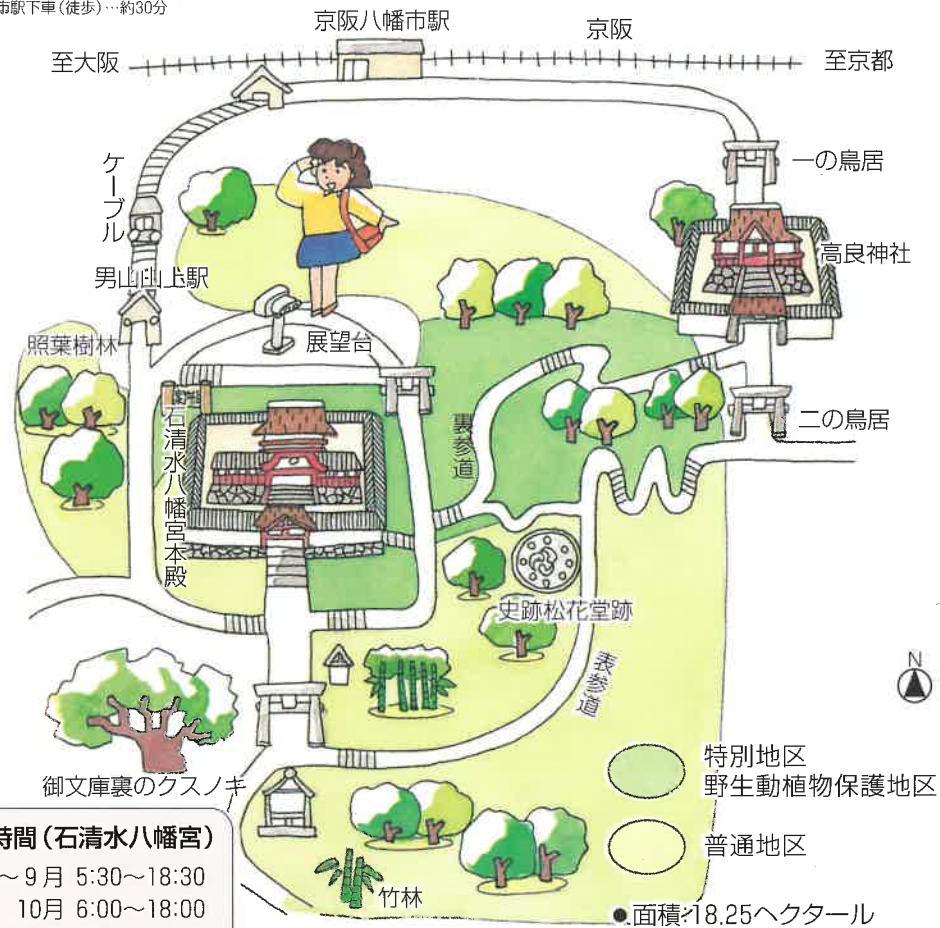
市駅下車(徒歩)…約30分

京阪八幡市駅
京阪
至大阪
至京都
ケーブル
一の鳥居
高良神社
男山山上駅
展望台
照葉樹林
石清水八幡宮本殿
裏参道
二の鳥居
史跡松花堂跡
表参道
N
御文庫裏のクスノキ
特別地区
野生動植物保護地区
普通地区
時間(石清水八幡宮)
~9月 5:30~18:30
10月 6:00~18:00
竹林
●面積:18.25ヘクタール